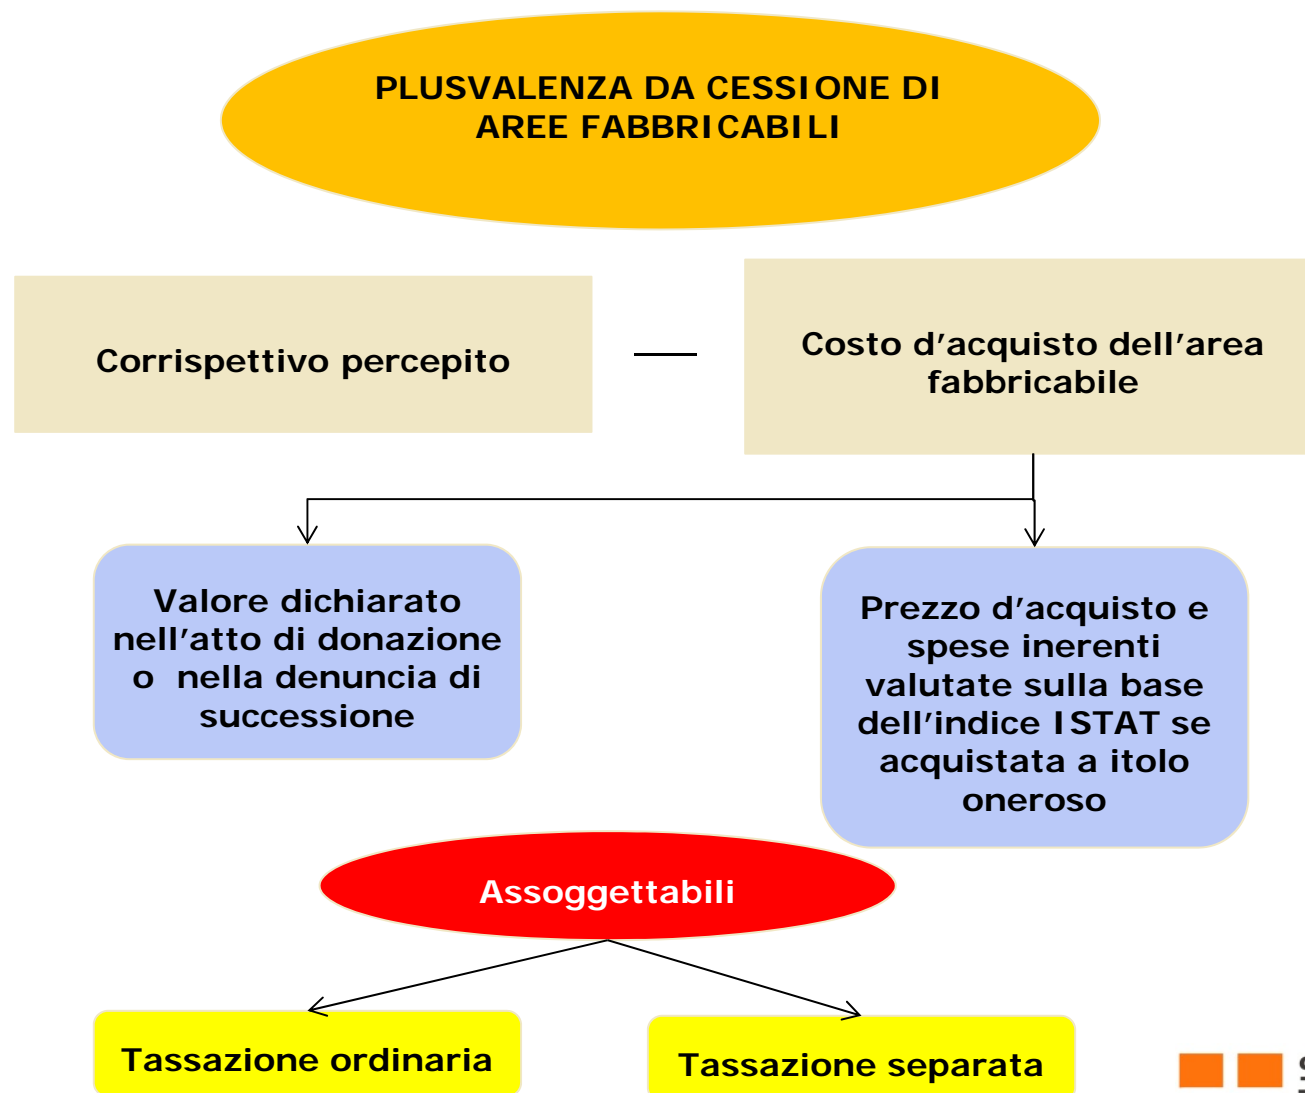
PLUSVALENZA DA CESSIONE DI AREE FABBRICABILI

Corrispettivo percepito

—

Costo d'acquisto dell'area fabbricabile

Valore dichiarato nell'atto di donazione o nella denuncia di successione

Prezzo d'acquisto e spese inerenti valutate sulla base dell'indice ISTAT se acquistata a itolo oneroso

Assoggettabili

Tassazione ordinaria

Tassazione separata

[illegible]